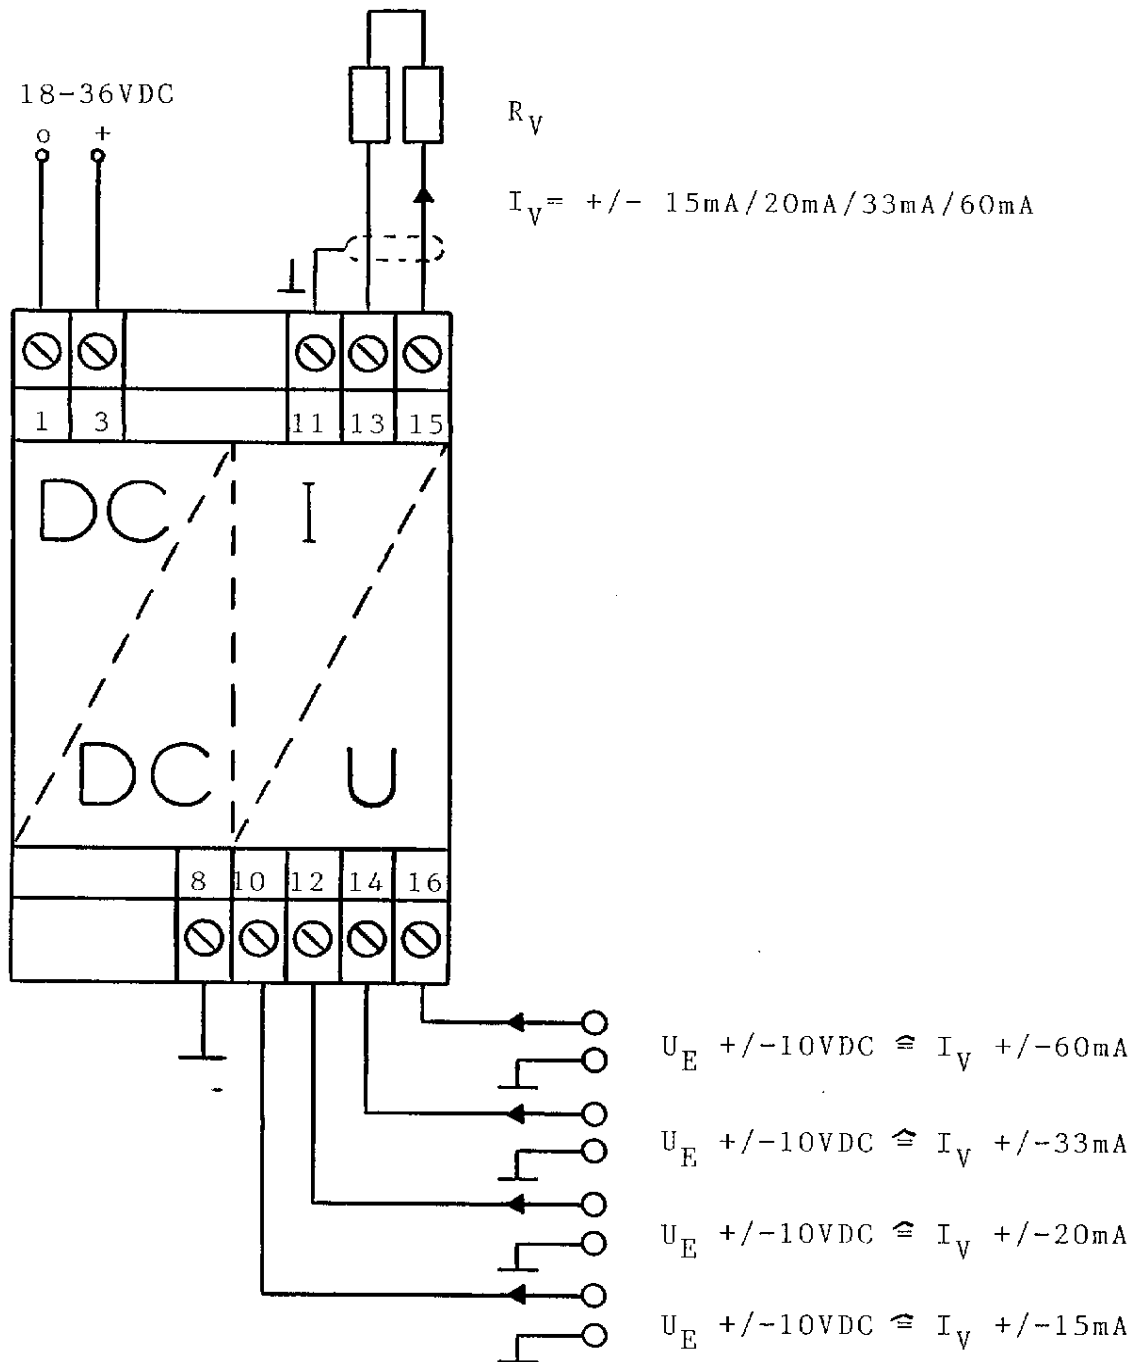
18-36VDC

o +

$R_V$

$I_V$= +/- 15mA/20mA/33mA/60mA

1 3 11 13 15

DC I

DC U

8 10 12 14 16

$U_E$ +/-10VDC ≘ $I_V$ +/-60mA

$U_E$ +/-10VDC ≘ $I_V$ +/-33mA

$U_E$ +/-10VDC ≘ $I_V$ +/-20mA

$U_E$ +/-10VDC ≘ $I_V$ +/-15mA